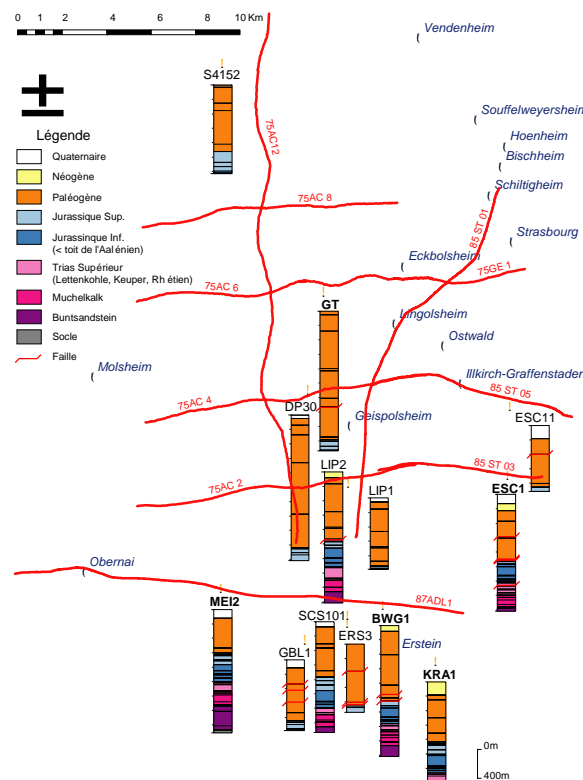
0 1 2 4 6 8 10 Km

Légende
Quaternaire
Néogène
Paléogène
Jurassique Sup.
Jurassinque Inf. (< toit de l'Aal énien)
Trias Supérieur (Lettenkohle, Keuper, Rh étien)
Muchelkalk
Buntsandstein
Socle
Faille

Vendenheim
Souffelweyersheim
Hoenheim
Bischheim
Schiltigheim
Strasbourg
Eckbolsheim
Lingolsheim
Ostwald
Illkirch-Graffenstaden
Geispolsheim
Molsheim
Obernai
Erstein

S4152
75AC12
75AC 8
85 ST 01
75GE 1
75AC 6
GT
75AC 4
85 ST 05
DP30
ESC11
LIP2
85 ST 03
75AC 2
LIP1
ESC1
87ADL1
MEI2
SCS101
BWG1
ERS3
GBL1
KRA1
0m
400m